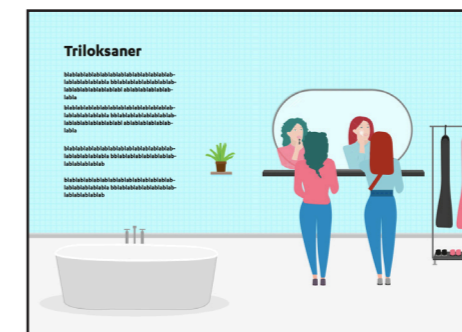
Triloksaner

blablablablablablablablablablablablab-lablablablablabla blablablablablablablab-lablablablablablablabl ablablablablablab-labla

blablablablablablablablablablablablab-lablablablablabla blablablablablablablab-lablablablablablablabl ablablablablablab-labla

blablablablablablablablablablablablab-lablablablablabla blablablablablablablab-lablablablablab

blablablablablablablablablablablablab-lablablablablabla blablablablablablablab-lablablablablab